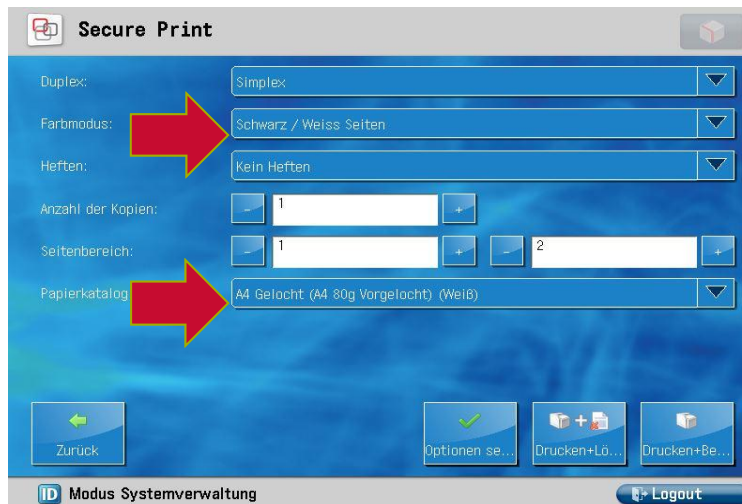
Secure Print

Duplex: Simplex

Farbmodus: Schwarz / Weiss Seiten

Heften: Kein Heften

Anzahl der Kopien: - 1 +

Seitenbereich: - 1 + - 2 +

Papierkatalog A4 Gelocht (A4 80g Vorgelocht) (Weiß)

Zurück

Optionen se...

Drucken+Lö...

Drucken+Be...

ID Modus Systemverwaltung

Logout